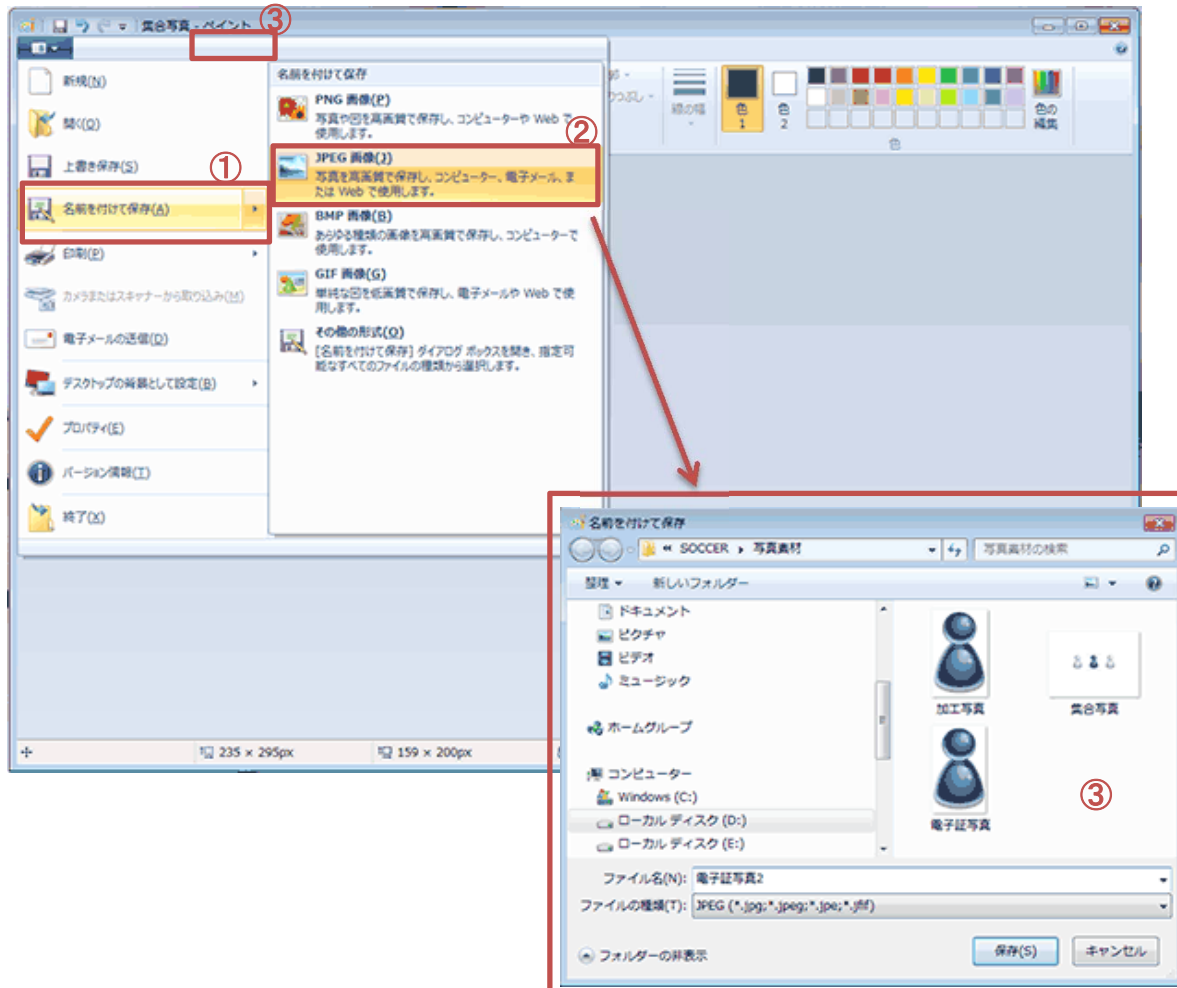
集合写真 - ペイント

③

新規(N)
開く(O)
上書き保存(S)
①
名前を付けて保存(A)
印刷(P)
カメラまたはスキャナーから取り込み(M)
電子メールの送信(D)
デスクトップの背景として設定(B)
プロパティ(E)
バージョン情報(T)
終了(X)

名前を付けて保存
PNG 画像(P)
写真や図を高画質で保存し、コンピューターや Web で使用します。
②
JPEG 画像(J)
写真を高画質で保存し、コンピューター、電子メール、または Web で使用します。
BMP 画像(B)
あらゆる種類の画像を高画質で保存し、コンピューターで使用します。
GIF 画像(G)
単純な図を低画質で保存し、電子メールや Web で使用します。
その他の形式(O)
[名前を付けて保存] ダイアログ ボックスを開き、指定可能なすべてのファイルの種類から選択します。

線の幅
色 1
色 2
色の編集
色

235 × 295px
159 × 200px

名前を付けて保存
« SOCCER ▸ 写真素材
写真素材の検索
整理 ▾
新しいフォルダー
ドキュメント
ピクチャ
ビデオ
ミュージック
ホームグループ
コンピューター
Windows (C:)
ローカル ディスク (D:)
ローカル ディスク (E:)
加工写真
集合写真
電子証写真
③
ファイル名(N): 電子証写真2
ファイルの種類(T): JPEG (*.jpg;*.jpeg;*.jpe;*.jfif)
フォルダーの非表示
保存(S)
キャンセル